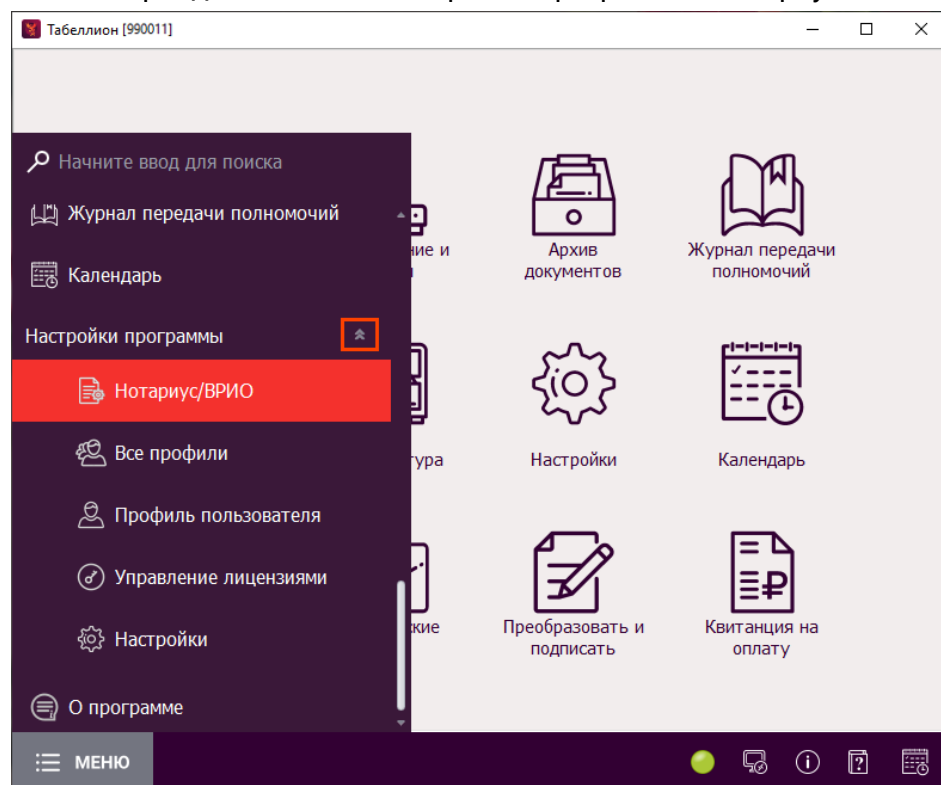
Табеллион [990011]

Начните ввод для поиска

Журнал передачи полномочий

Календарь

Настройки программы

Нотариус/ВРИО

Все профили

Профиль пользователя

Управление лицензиями

Настройки

О программе

ние и

Архив документов

Журнал передачи полномочий

тура

Настройки

Календарь

кие

Преобразовать и подписать

Квитанция на оплату

МЕНЮ